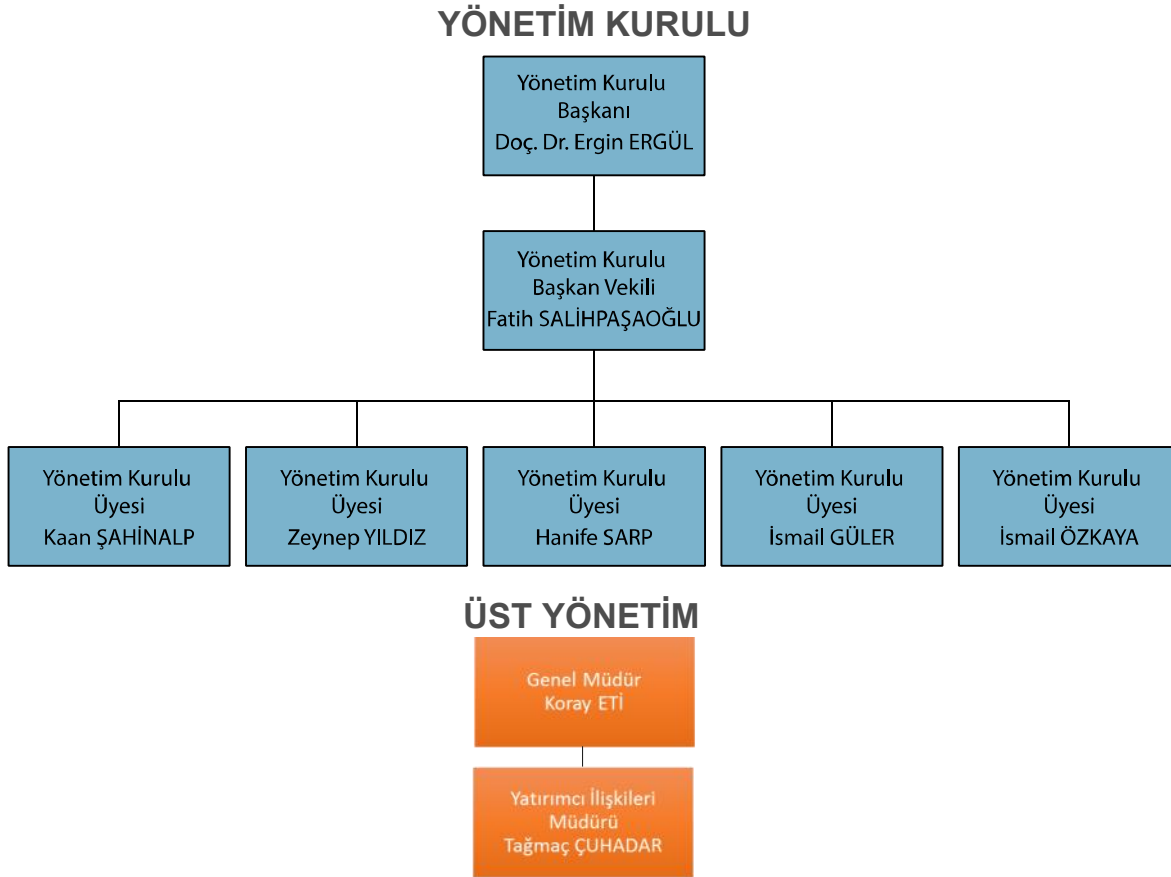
YÖNETİM KURULU

Yönetim Kurulu Başkanı Doç. Dr. Ergin ERGÜL

Yönetim Kurulu Başkan Vekili Fatih SALİHPAŞAOĞLU

Yönetim Kurulu Üyesi Kaan ŞAHİNALP

Yönetim Kurulu Üyesi Zeynep YILDIZ

Yönetim Kurulu Üyesi Hanife SARP

Yönetim Kurulu Üyesi İsmail GÜLER

Yönetim Kurulu Üyesi İsmail ÖZKAYA

ÜST YÖNETİM

Genel Müdür Koray ETİ

Yatırımcı İlişkileri Müdürü Tağmaç ÇUHADAR